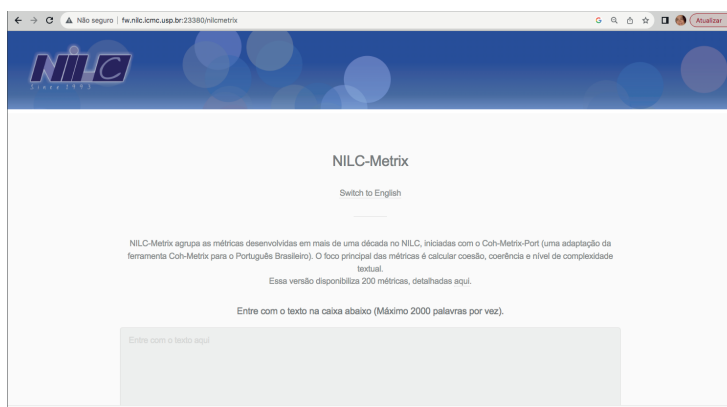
Não seguro | fw.nilc.icmc.usp.br:23380/nilcmetrix

Atualizar

NILC
Since 1993

NILC-Metrix

Switch to English

NILC-Metrix agrupa as métricas desenvolvidas em mais de uma década no NILC, iniciadas com o Coh-Metrix-Port (uma adaptação da ferramenta Coh-Metrix para o Português Brasileiro). O foco principal das métricas é calcular coesão, coerência e nível de complexidade textual.
Essa versão disponibiliza 200 métricas, detalhadas aqui.

Entre com o texto na caixa abaixo (Máximo 2000 palavras por vez).

Entre com o texto aqui